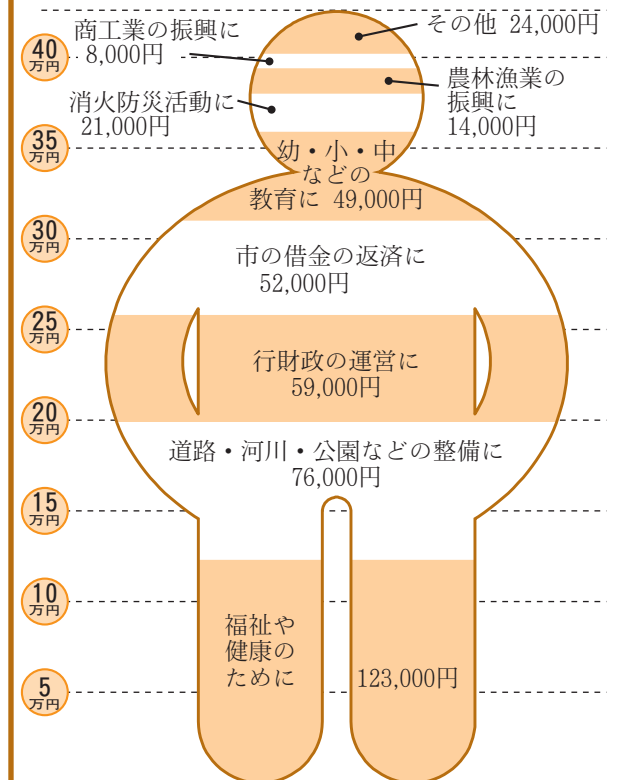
40 万円

35 万円

30 万円

25 万円

20 万円

15 万円

10 万円

5 万円

商工業の振興に 8,000円

その他 24,000円

農林漁業の振興に 14,000円

消火防災活動に 21,000円

幼・小・中などの教育に 49,000円

市の借金の返済に 52,000円

行財政の運営に 59,000円

道路・河川・公園などの整備に 76,000円

福祉や健康のために

123,000円